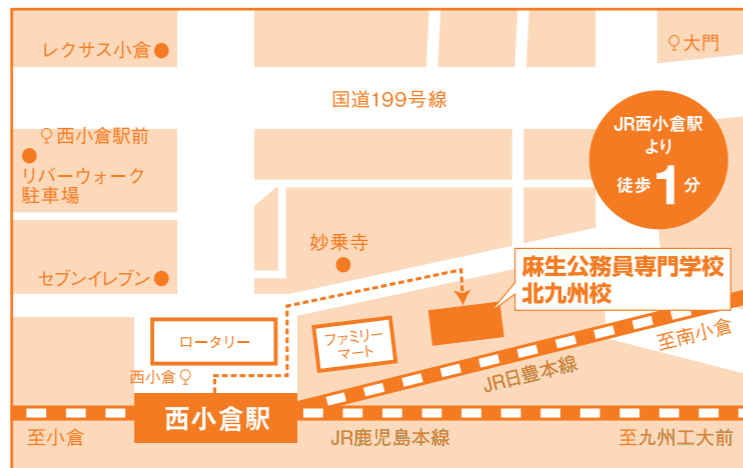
レクサス小倉

大門

国道199号線

JR西小倉駅より徒歩1分

西小倉駅前

リバーウォーク駐車場

妙乗寺

セブンイレブン

麻生公務員専門学校北九州校

ロータリー

ファミリーマート

至南小倉

西小倉

JR日豊本線

西小倉駅

至小倉

JR鹿児島本線

至九州工大前